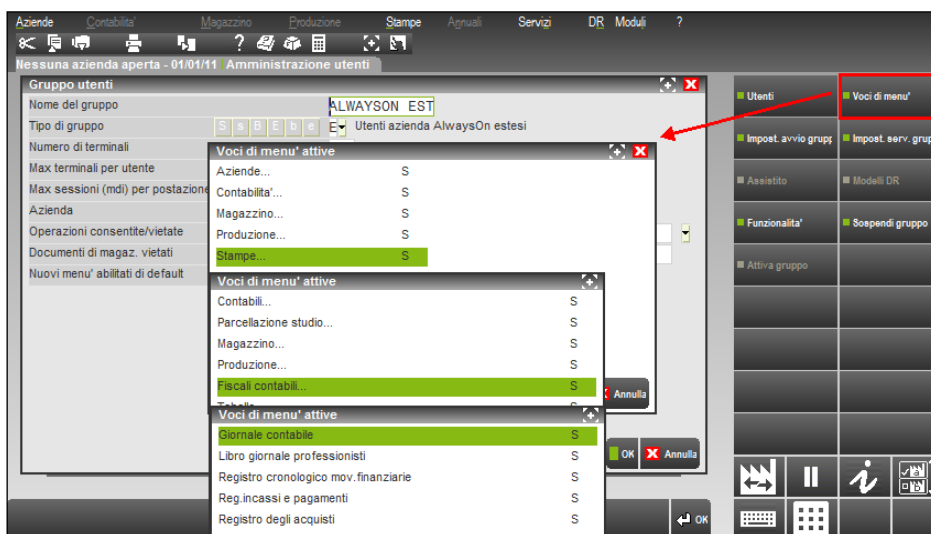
Aziende Contabilita' Magazzino Produzione Stampe Annuali Servizi DR Moduli ?

Nessuna azienda aperta - 01/01/11 Amministrazione utenti

Gruppo utenti

| | |
|---|---|
| Nome del gruppo | ALWAYSON EST |
| Tipo di gruppo | S s a B E b e E Utenti azienda AlwaysOn estesi |
| Numero di terminali | |
| Max terminali per utente | |
| Max sessioni (mdi) per postazione | |
| Azienda | |
| Operazioni consentite/vietate | |
| Documenti di magaz. vietati | |
| Nuovi menu' abilitati di default | |

Voci di menu' attive

| | |
|---|---|
| Aziende... | S |
| Contabilita'... | S |
| Magazzino... | S |
| Produzione... | S |
| Stampe... | S |

Voci di menu' attive

| | |
|---|---|
| Contabili... | S |
| Parcellazione studio... | S |
| Magazzino... | S |
| Produzione... | S |
| Fiscali contabili... | S |
| Tabelle... | S |

Annulla

Voci di menu' attive

| | |
|---|---|
| Giornale contabile | S |
| Libro giornale professionisti | S |
| Registro cronologico mov.finanziarie | S |
| Reg.incassi e pagamenti | S |
| Registro degli acquisti | S |

OK Annulla

OK

Utenti
Voci di menu'
Impost. avvio grupp
Impost. serv. grup
Assistito
Modelli DR
Funzionalita'
Sospendi gruppo
Attiva gruppo